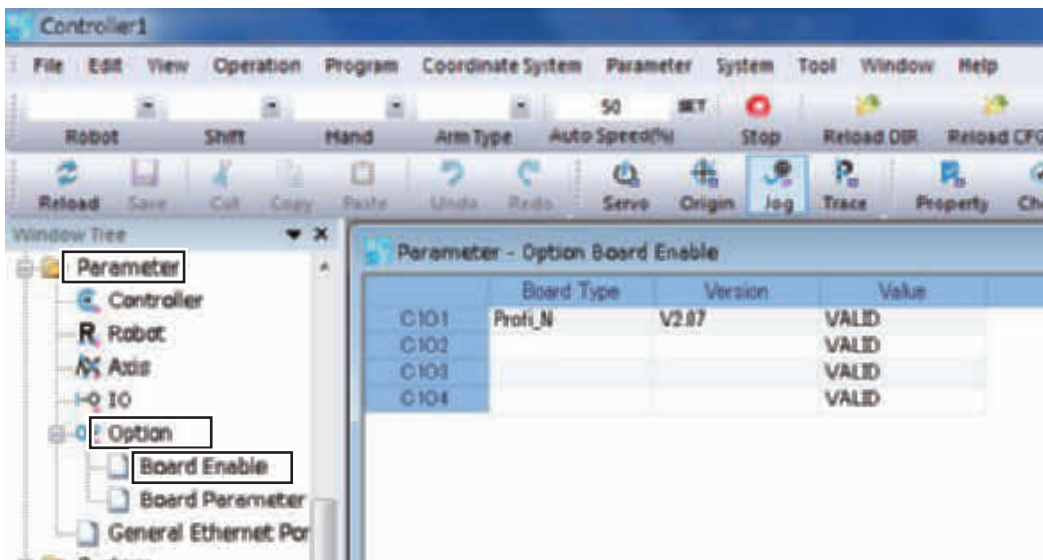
Controller1

File Edit View Operation Program Coordinate System Parameter System Tool Window Help

50 SET

Robot Shift Hand Arm Type Auto Speed(%) Stop Reload DIR Reload CFG

Reload Save Cut Copy Paste Undo Redo Servo Origin Jog Trace Property Ch

Window Tree

Parameter
Controller
Robot
Axis
IO
Option
Board Enable
Board Parameter
General Ethernet Por

Parameter - Option Board Enable

| | Board Type | Version | Value |
|---|---|---|---|
| CIO1 | Profi_N | V2.07 | VALID |
| CIO2 | | | VALID |
| CIO3 | | | VALID |
| CIO4 | | | VALID |